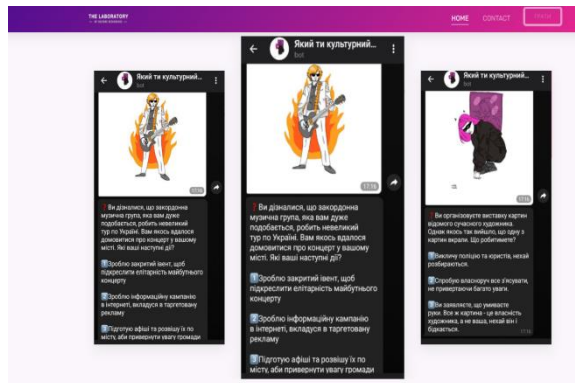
THE LABORATORY

HOME CONTACT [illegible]

Який ти культурний...
bot

17:16

❓Ви дізналися, що закордонна музична група, яка вам дуже подобається, робить невеликий тур по Україні. Вам якось вдалося домовитися про концерт у вашому місті. Які ваші наступні дії?

1️⃣Зроблю закритий івент, щоб підкреслити елітарність майбутнього концерту

2️⃣Зроблю інформаційну кампанію в інтернеті, вкладуся в таргетовану рекламу

3️⃣Підготую афіші та розвішу їх по місту, аби привернути увагу громади

Який ти культурний...
bot

17:16

❓Ви дізналися, що закордонна музична група, яка вам дуже подобається, робить невеликий тур по Україні. Вам якось вдалося домовитися про концерт у вашому місті. Які ваші наступні дії?

1️⃣Зроблю закритий івент, щоб підкреслити елітарність майбутнього концерту

2️⃣Зроблю інформаційну кампанію в інтернеті, вкладуся в таргетовану рекламу

3️⃣Підготую афіші та розвішу їх по місту, аби привернути увагу громади

Який ти культурний...
bot

17:16

❓Ви організовуєте виставку картин відомого сучасного художника. Одник якось так вийшло, що одну з картин вкрали. Що робитимете?

1️⃣Викличу поліцію та юристів, нехай розбираються.

2️⃣Спробую власноруч все з'ясувати, не привертаючи багато уваги.

3️⃣Ви залелете, що умиваєте руки. Все ж картина - це власність художника, а не ваша, нехай він і бідкається.

17:16